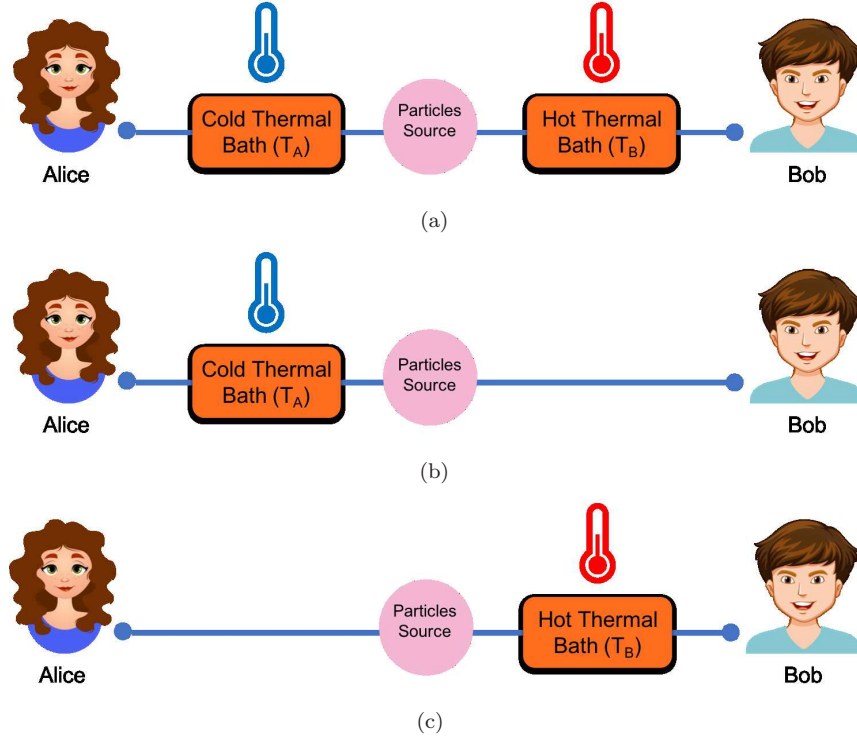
Alice

Cold Thermal Bath ($T_A$)

Particles Source

Hot Thermal Bath ($T_B$)

Bob

(a)

Alice

Cold Thermal Bath ($T_A$)

Particles Source

Bob

(b)

Alice

Particles Source

Hot Thermal Bath ($T_B$)

Bob

(c)